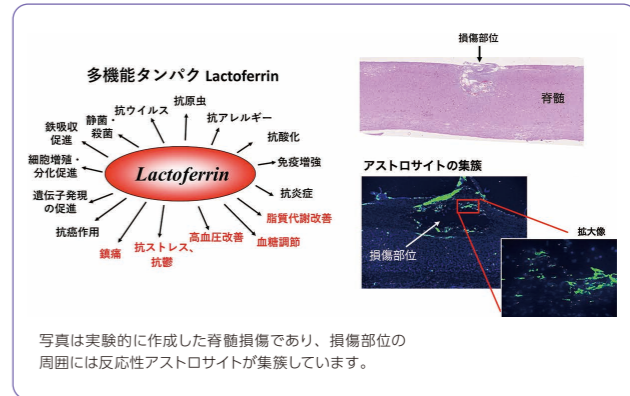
多機能タンパク Lactoferrin

Lactoferrin

鉄吸収促進
静菌・殺菌
抗ウイルス
抗原虫
抗アレルギー
抗酸化
免疫増強
抗炎症
脂質代謝改善
血糖調節
高血圧改善
抗ストレス、抗鬱
鎮痛
抗癌作用
遺伝子発現の促進
細胞増殖・分化促進

損傷部位

脊髄

アストロサイトの集簇

損傷部位

拡大像

写真は実験的に作成した脊髄損傷であり、損傷部位の周囲には反応性アストロサイトが集簇しています。